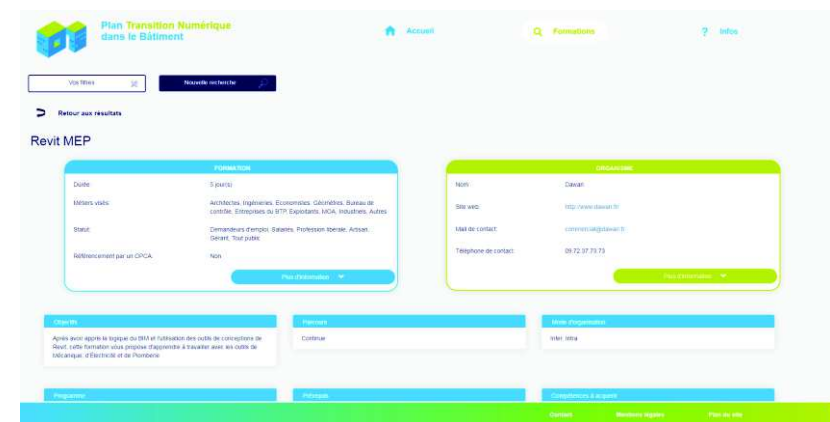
Plan Transition Numérique dans le Bâtiment

Accueil

Formations

? Infos

Vos filtres

Nouvelle recherche

Retour aux résultats

Revit MEP

FORMATION

| Durée | 5 jour(s) |
|---|---|
| Métiers visés | Architectes, Ingénieries, Economistes, Géomètres, Bureau de contrôle, Entreprises du BTP, Exploitants, MOA, Industriels, Autres |
| Statut | Demandeurs d'emploi, Salariés, Profession libérale, Artisan, Gérant, Tout public |
| Référencement par un OPCA | Non |

Plus d'information

ORGANISME

| Nom | Dawan |
|---|---|
| Site web | http://www.dawan.fr |
| Mail de contact | commercial@dawan.fr |
| Téléphone de contact | 09.72.37.73.73 |

Plus d'information

Objectifs

Après avoir appris la logique du BIM et l'utilisation des outils de conceptions de Revit, cette formation vous propose d'apprendre à travailler avec les outils de Mécanique, d'Electricité et de Plomberie.

Parcours

Continue

Mode d'organisation

Inter, Intra

Programme

Prérequis

Compétences à acquérir

Contact

Mentions légales

Plan du site